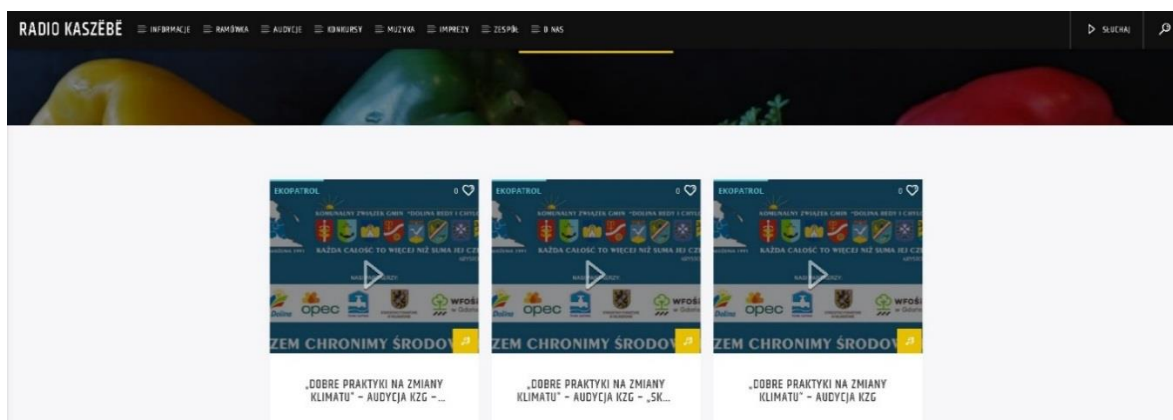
RADIO KASZËBË ☰ INFORMACJE ☰ RAMÓWKA ☰ AUDYCJE ☰ KONKURSY ☰ MUZYKA ☰ IMPREZY ☰ ZESPÓŁ ☰ O NAS

▷ SŁUCHAJ

EKOPATROL
0

KOMUNALNY ZWIĄZEK GMIN "DOLINA REDY I CHYL
KAŻDA CAŁOŚĆ TO WIĘCEJ NIŻ SUMA JEJ CZ
opec
WFOŚ
ZEM CHRONIMY ŚRODOW

„DOBRE PRAKTYKI NA ZMIANY KLIMATU" – AUDYCJA KZG –...

EKOPATROL
0

KOMUNALNY ZWIĄZEK GMIN "DOLINA REDY I CHYL
KAŻDA CAŁOŚĆ TO WIĘCEJ NIŻ SUMA JEJ CZ
opec
WFOŚ
ZEM CHRONIMY ŚRODOW

„DOBRE PRAKTYKI NA ZMIANY KLIMATU" – AUDYCJA KZG – „SK...

EKOPATROL
0

KOMUNALNY ZWIĄZEK GMIN "DOLINA REDY I CHYL
KAŻDA CAŁOŚĆ TO WIĘCEJ NIŻ SUMA JEJ CZ
opec
WFOŚ
ZEM CHRONIMY ŚRODOW

„DOBRE PRAKTYKI NA ZMIANY KLIMATU" – AUDYCJA KZG